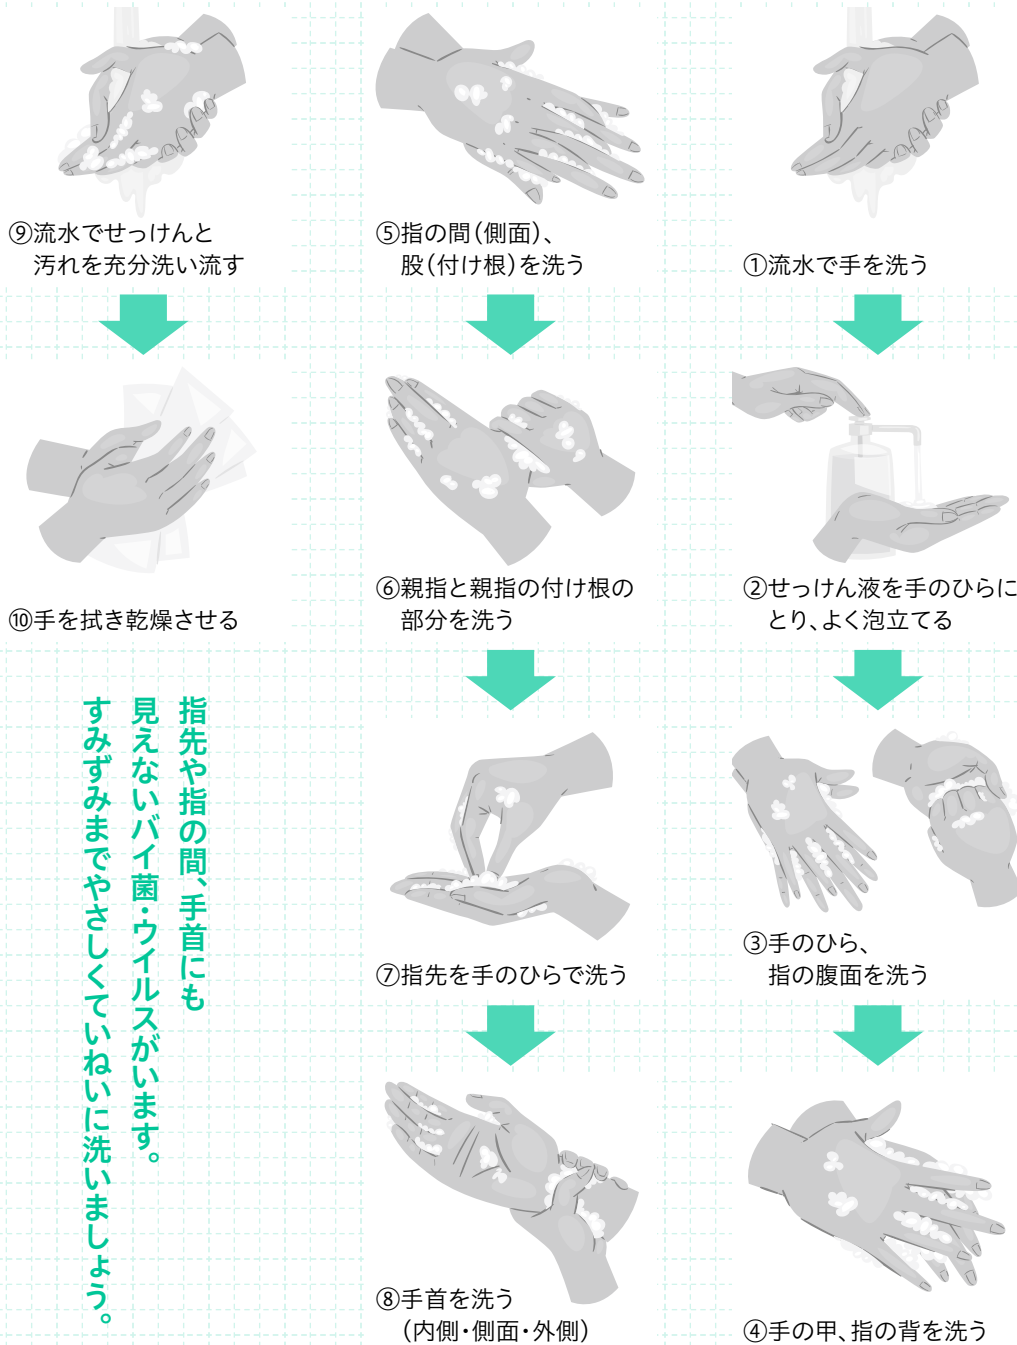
①流水で手を洗う

②せっけん液を手のひらにとり、よく泡立てる

③手のひら、指の腹面を洗う

④手の甲、指の背を洗う

⑤指の間（側面）、股（付け根）を洗う

⑥親指と親指の付け根の部分を洗う

⑦指先を手のひらで洗う

⑧手首を洗う（内側・側面・外側）

⑨流水でせっけんと汚れを充分洗い流す

⑩手を拭き乾燥させる

指先や指の間、手首にも
見えないバイ菌・ウイルスがいます。
すみずみまでやさしくていねいに洗いましょう。